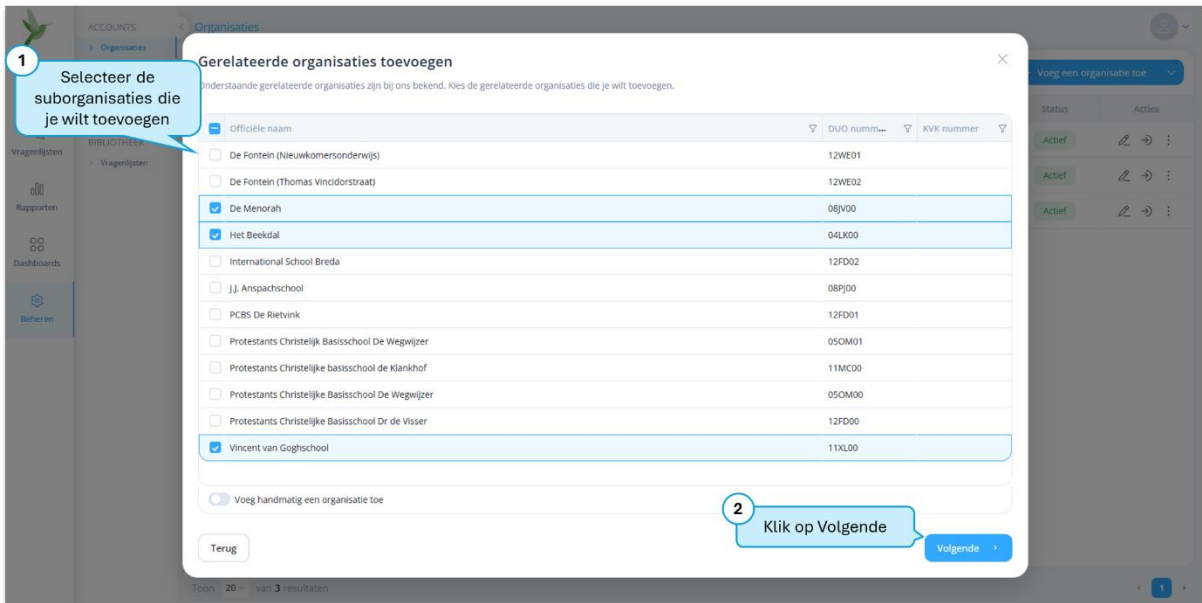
ACCOUNTS
> Organisaties
BIBLIOTHEEK
> Vragenlijsten
Vragenlijsten
Rapporten
Dashboards
Beheren

Organisaties

Voeg een organisatie toe

| Status | Acties |
|---|---|
| Actief | |
| Actief | |
| Actief | |

1
Selecteer de suborganisaties die je wilt toevoegen

Gerelateerde organisaties toevoegen

Onderstaande gerelateerde organisaties zijn bij ons bekend. Kies de gerelateerde organisaties die je wilt toevoegen.

| Officiële naam | DUO numm... | KVK nummer |
|---|---|---|
| De Fontein (Nieuwkomersonderwijs) | 12WE01 | |
| De Fontein (Thomas Vincidorstraat) | 12WE02 | |
| De Menorah | 08JV00 | |
| Het Beekdal | 04LK00 | |
| International School Breda | 12FD02 | |
| J.J. Anspachschool | 08PJ00 | |
| PCBS De Rietvink | 12FD01 | |
| Protestants Christelijk Basisschool De Wegwijzer | 05OM01 | |
| Protestants Christelijke basisschool de Klankhof | 11MC00 | |
| Protestants Christelijke Basisschool De Wegwijzer | 05OM00 | |
| Protestants Christelijke Basisschool Dr de Visser | 12FD00 | |
| Vincent van Goghschool | 11XL00 | |

Voeg handmatig een organisatie toe

2
Klik op Volgende

Terug

Volgende

Toon 20 van 3 resultaten

1